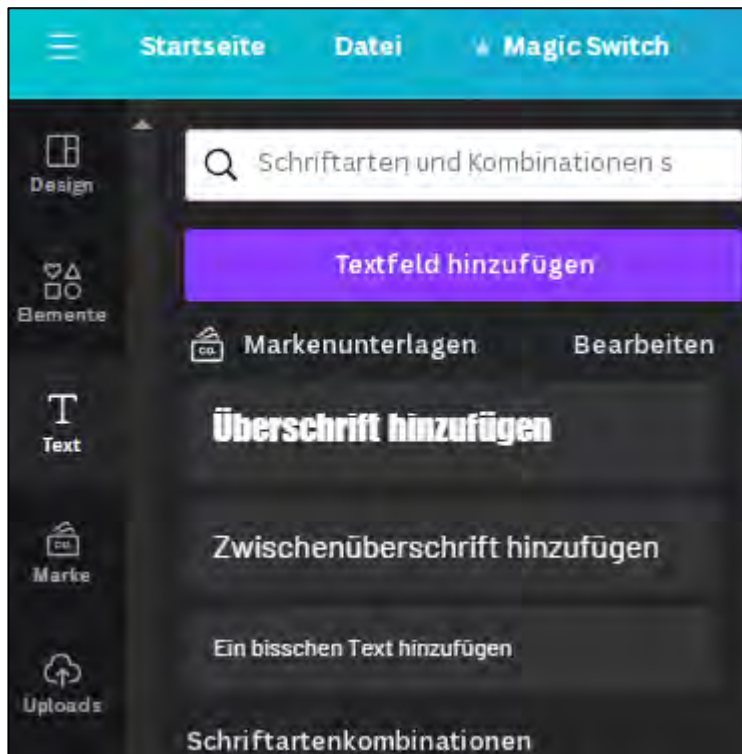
Startseite Datei Magic Switch

Design

Elemente

Text

Marke

Uploads

Schriftarten und Kombinationen s

Textfeld hinzufügen

Markenunterlagen Bearbeiten

Überschrift hinzufügen

Zwischenüberschrift hinzufügen

Ein bisschen Text hinzufügen

Schriftartenkombinationen